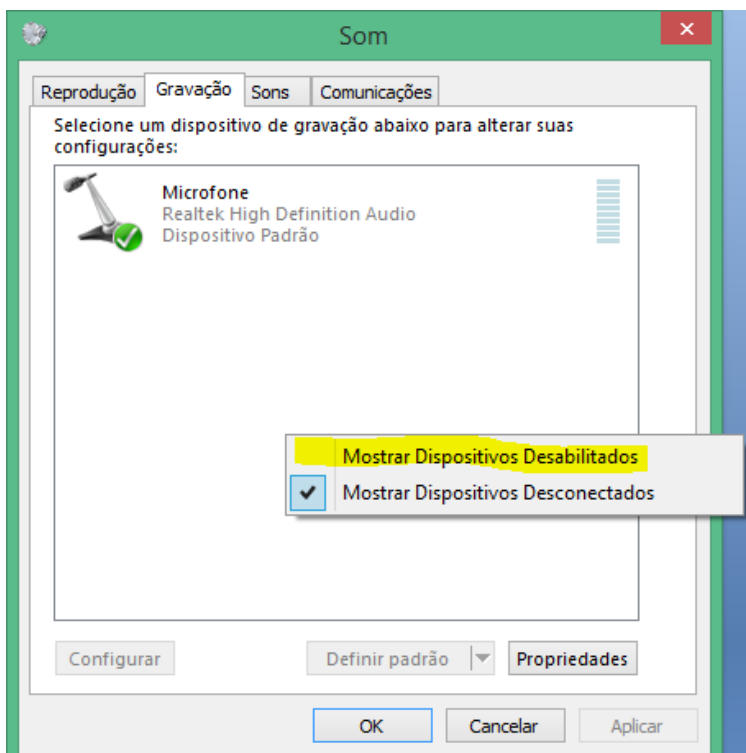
Som

Reprodução | Gravação | Sons | Comunicações

Selecione um dispositivo de gravação abaixo para alterar suas configurações:

Microfone
Realtek High Definition Audio
Dispositivo Padrão

Mostrar Dispositivos Desabilitados
Mostrar Dispositivos Desconectados

Configurar
Definir padrão
Propriedades

OK
Cancelar
Aplicar